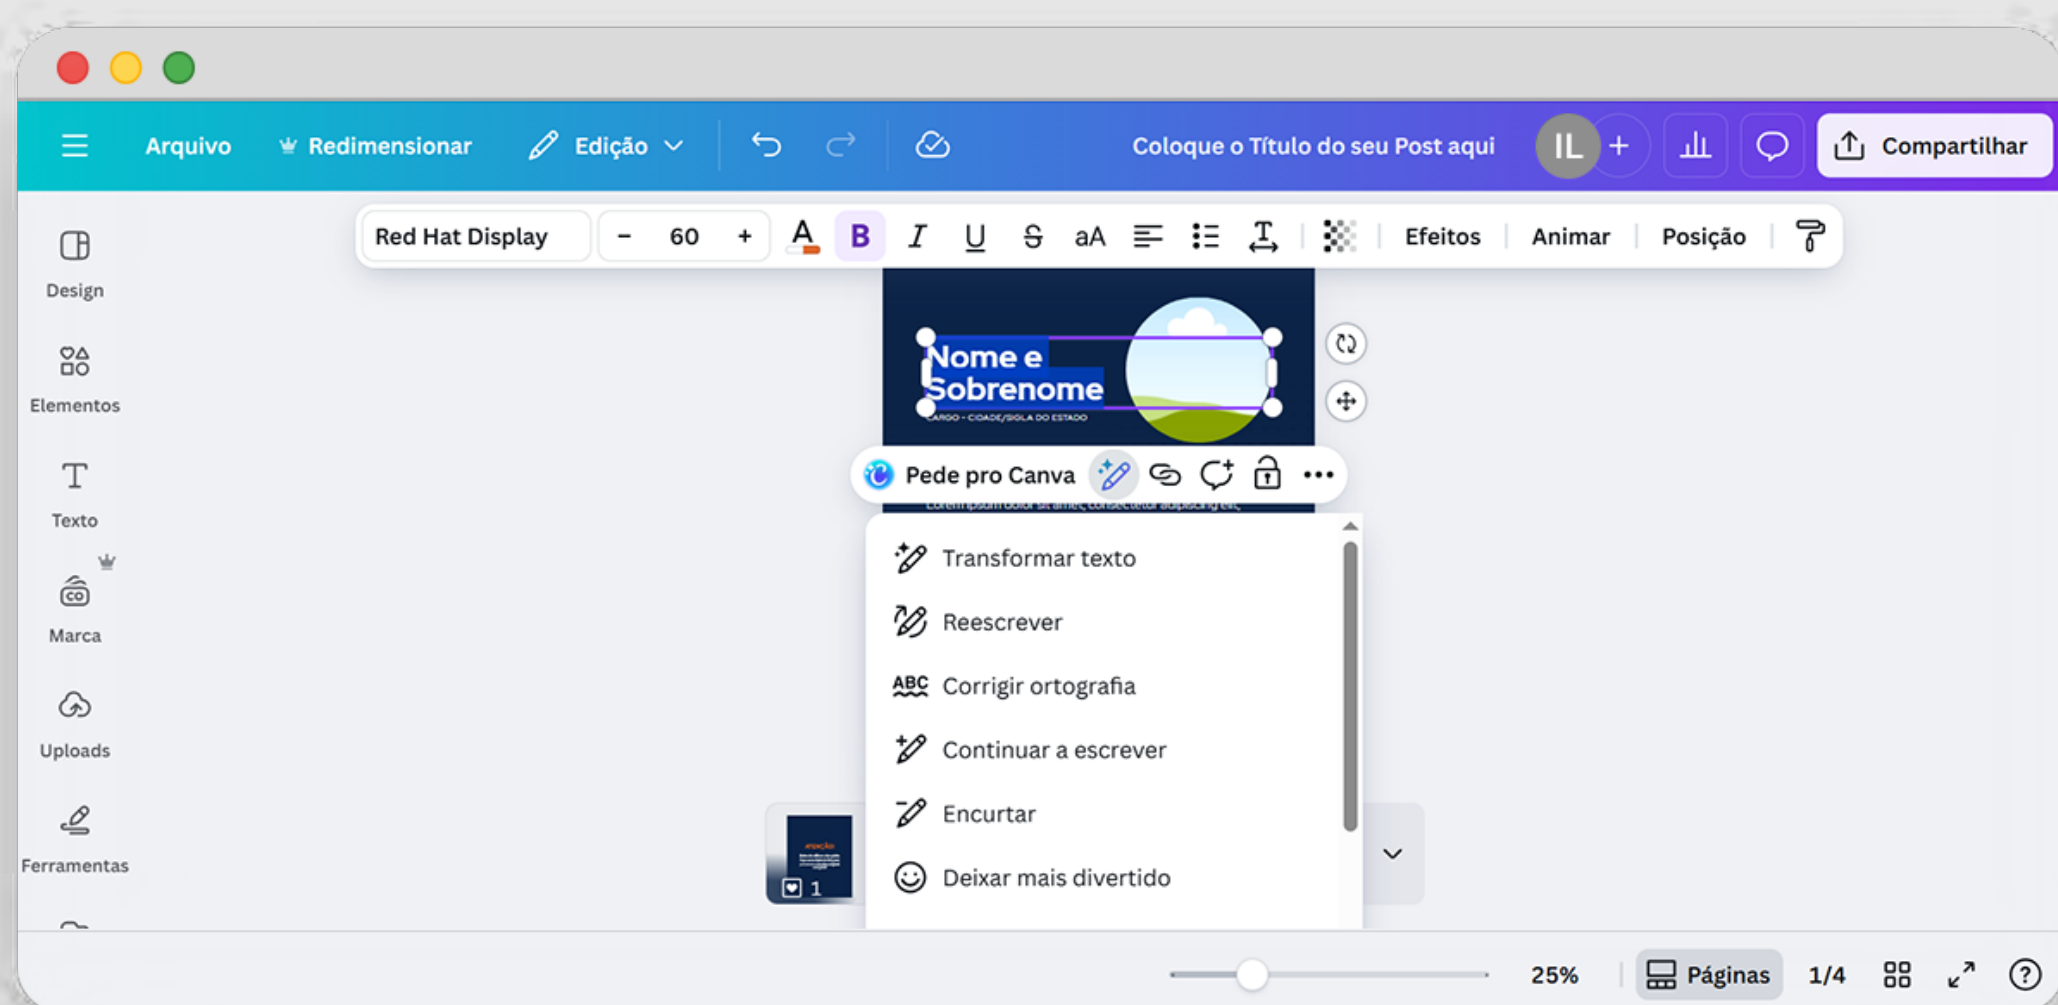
Arquivo Redimensionar Edição

Coloque o Título do seu Post aqui

IL +

Compartilhar

Red Hat Display − 60 + B I U S aA

Efeitos Animar Posição

Design

Elementos

Texto

Marca

Uploads

Ferramentas

Nome e Sobrenome

CARGO - CIDADE/SIGLA DO ESTADO

Pede pro Canva

Transformar texto

Reescrever

ABC Corrigir ortografia

Continuar a escrever

Encurtar

Deixar mais divertido

1

25% Páginas 1/4 ?